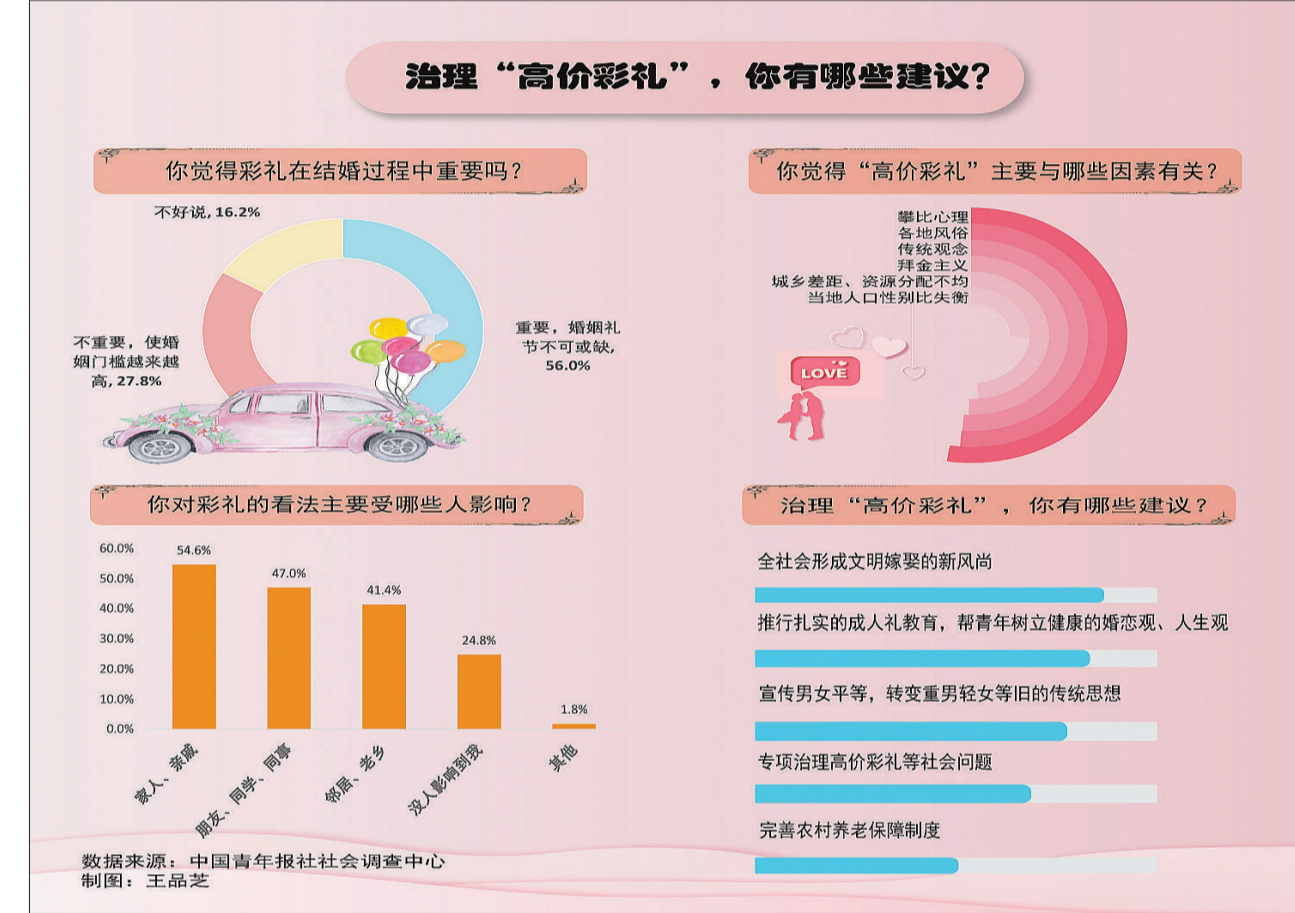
治理“高价彩礼”，你有哪些建议？

你觉得彩礼在结婚过程中重要吗？

不好说，16.2%

不重要，使婚姻门槛越来越高，27.8%

重要，婚姻礼节不可或缺，56.0%

你觉得“高价彩礼”主要与哪些因素有关？

攀比心理
各地风俗
传统观念
拜金主义
城乡差距、资源分配不均
当地人口性别比失衡

LOVE

你对彩礼的看法主要受哪些人影响？

| | 家人、亲戚 | 朋友、同学、同事 | 邻居、老乡 | 没人影响到我 | 其他 |
|---|---|---|---|---|---|
| | 54.6% | 47.0% | 41.4% | 24.8% | 1.8% |

60.0%
50.0%
40.0%
30.0%
20.0%
10.0%
0.0%

治理“高价彩礼”，你有哪些建议？

全社会形成文明嫁娶的新风尚

推行扎实的成人礼教育，帮青年树立健康的婚恋观、人生观

宣传男女平等，转变重男轻女等旧的传统思想

专项治理高价彩礼等社会问题

完善农村养老保障制度

数据来源：中国青年报社社会调查中心
制图：王品芝